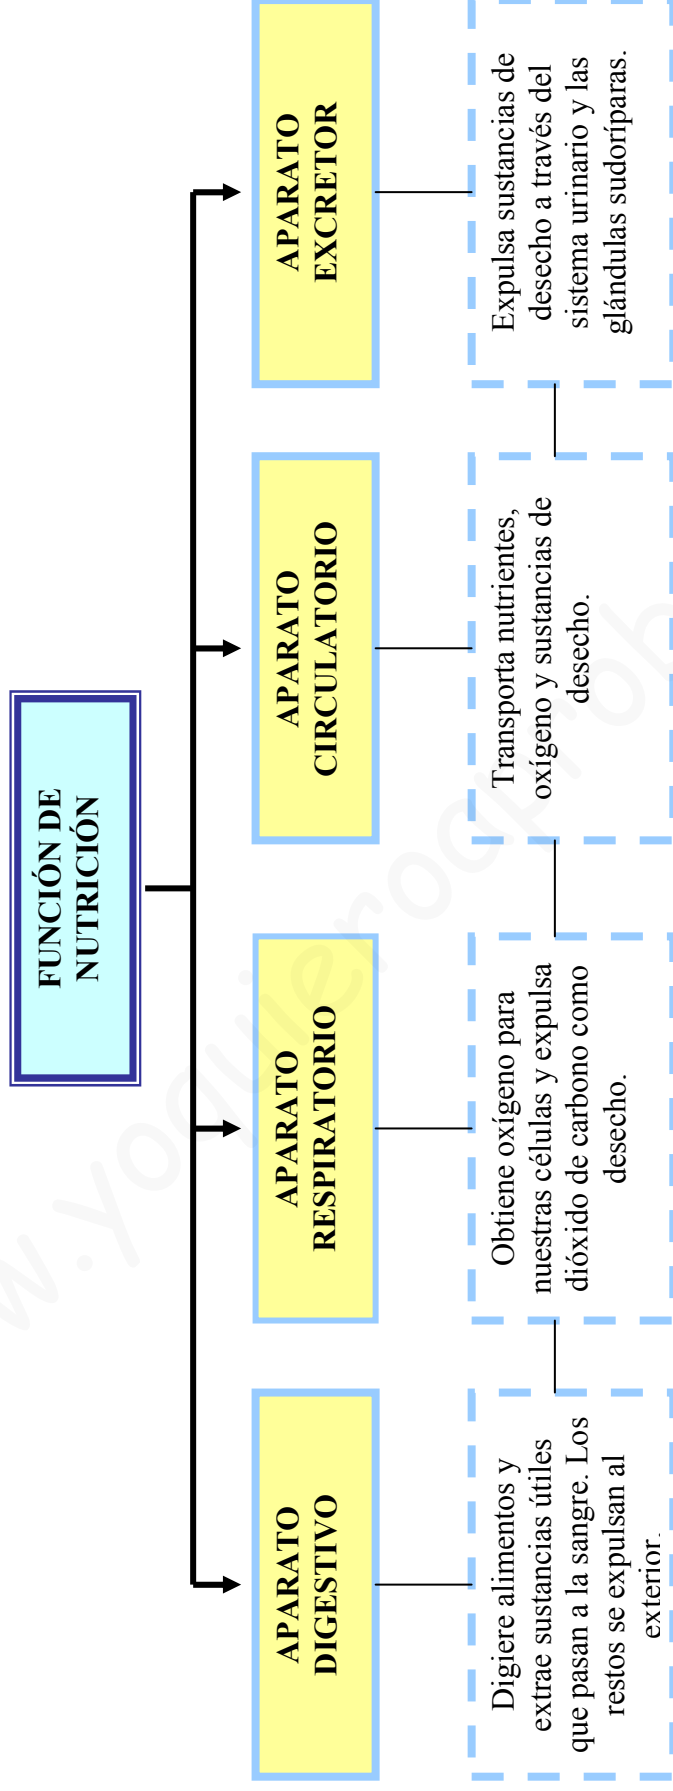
FUNCIÓN DE NUTRICIÓN

APARATO DIGESTIVO

Digiere alimentos y extrae sustancias útiles que pasan a la sangre. Los restos se expulsan al exterior.

APARATO RESPIRATORIO

Obtiene oxígeno para nuestras células y expulsa dióxido de carbono como desecho.

APARATO CIRCULATORIO

Transporta nutrientes, oxígeno y sustancias de desecho.

APARATO EXCRETOR

Expulsa sustancias de desecho a través del sistema urinario y las glándulas sudoríparas.

www.yoquieroaprobar